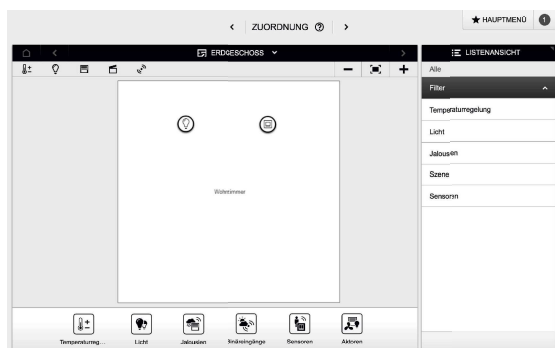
< ZUORDNUNG ⑦ >

★ HAUPTMENÜ 1

ERDGESCHOSS

LISTENANSICHT

Alle

Filter

Temperaturregelung

Licht

Jalousien

Szene

Sensoren

Wohnzimmer

Temperaturreg...

Licht

Jalousien

Binäreingänge

Sensoren

Aktoren